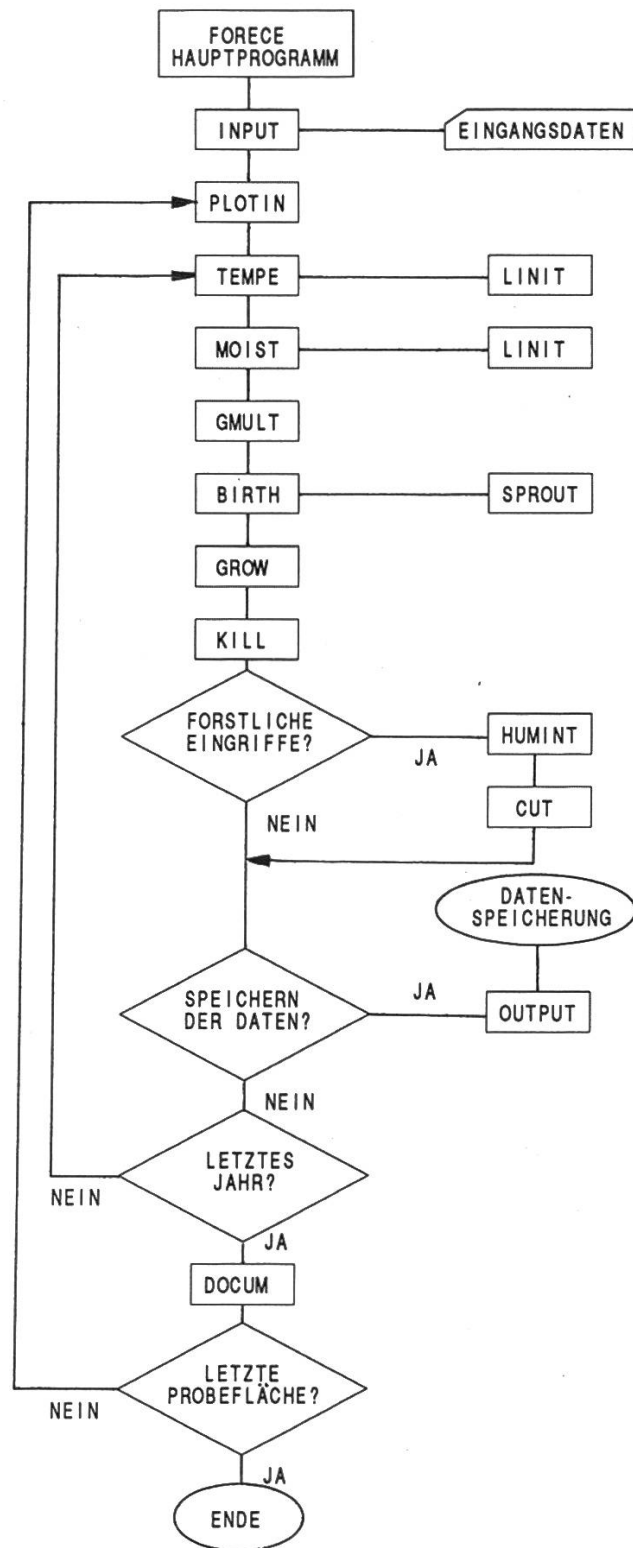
FORECE HAUPTPROGRAMM

INPUT

EINGANGSDATEN

PLOTIN

TEMPE

LINIT

MOIST

LINIT

GMULT

BIRTH

SPROUT

GROW

KILL

FORSTLICHE EINGRIFFE?

JA

HUMINT

CUT

NEIN

DATEN-SPEICHERUNG

SPEICHERN DER DATEN?

JA

OUTPUT

NEIN

LETZTES JAHR?

NEIN

JA

DOCUM

LETZTE PROBEFLÄCHE?

NEIN

JA

ENDE